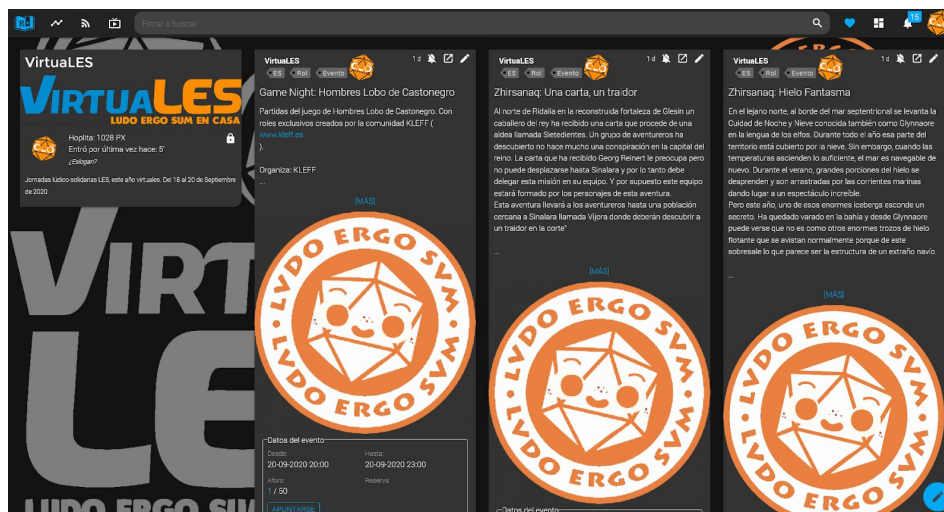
Filtrar o buscar

15

VirtuaLES

VIRTUALES
LUDO ERGO SUM EN CASA

Hoplita: 1028 PX
Entró por última vez hace: 5'
¿Eslogan?

Jornadas lúdico-solidarias LES, este año virtuales. Del 18 al 20 de Septiembre de 2020.

VirtuaLES
ES Rol Evento
1 d

Game Night: Hombres Lobo de Castonegro

Partidas del juego de Hombres Lobo de Castonegro. Con roles exclusivos creados por la comunidad KLEFF ( www.kleff.es ).

Organiza: KLEFF
...

[MÁS]

LVDO ERGO SVM LVDO ERGO SVM

Datos del evento
Desde: 20-09-2020 20:00
Hasta: 20-09-2020 23:00
Aforo: 1 / 50
Reserva:
APUNTARSE

VirtuaLES
ES Rol Evento
1 d

Zhirsanaq: Una carta, un traidor

Al norte de Ridalia en la reconstruida fortaleza de Glesin un caballero del rey ha recibido una carta que procede de una aldea llamada Sietedientes. Un grupo de aventureros ha descubierto no hace mucho una conspiración en la capital del reino. La carta que ha recibido Georg Reinert le preocupa pero no puede desplazarse hasta Sinalara y por lo tanto debe delegar esta misión en su equipo. Y por supuesto este equipo estará formado por los personajes de esta aventura.
Esta aventura llevará a los aventureros hasta una población cercana a Sinalara llamada Vijora donde deberán descubrir a un traidor en la corte"

...

[MÁS]

LVDO ERGO SVM LVDO ERGO SVM

Datos del evento

VirtuaLES
ES Rol Evento
1 d

Zhirsanaq: Hielo Fantasma

En el lejano norte, al borde del mar septentrional se levanta la Cuidad de Noche y Nieve conocida también como Glynnaore en la lengua de los elfos. Durante todo el año esa parte del territorio está cubierto por la nieve. Sin embargo, cuando las temperaturas ascienden lo suficiente, el mar es navegable de nuevo. Durante el verano, grandes porciones del hielo se desprenden y son arrastradas por las corrientes marinas dando lugar a un espectáculo increíble.
Pero este año, uno de esos enormes icebergs esconde un secreto. Ha quedado varado en la bahía y desde Glynnaore puede verse que no es como otros enormes trozos de hielo flotante que se avistan porque de este sobresale lo que parece ser la estructura de un extraño navío.

...

[MÁS]

LVDO ERGO SVM LVDO ERGO SVM

VIRTUA LES LUDO ERGO SUM